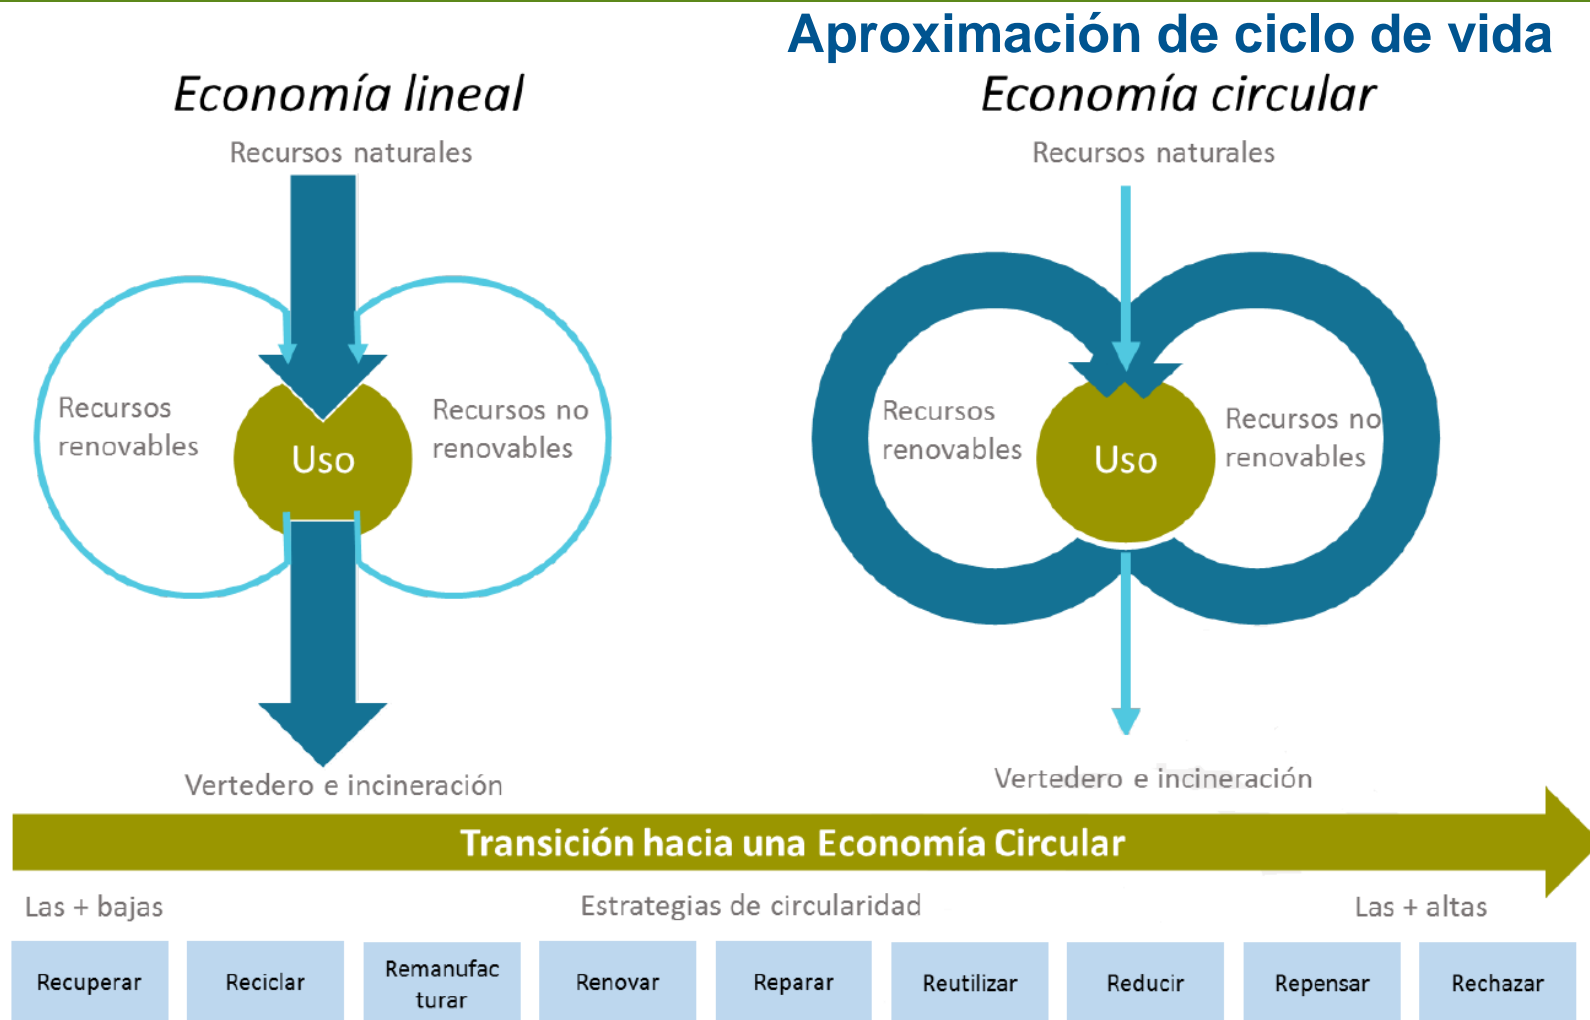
Aproximación de ciclo de vida

Economía lineal

Recursos naturales

Recursos renovables

Uso

Recursos no renovables

Vertedero e incineración

Economía circular

Recursos naturales

Recursos renovables

Uso

Recursos no renovables

Vertedero e incineración

Transición hacia una Economía Circular

Las + bajas

Estrategias de circularidad

Las + altas

| Recuperar | Reciclar | Remanufacturar | Renovar | Reparar | Reutilizar | Reducir | Repensar | Rechazar |
|---|---|---|---|---|---|---|---|---|